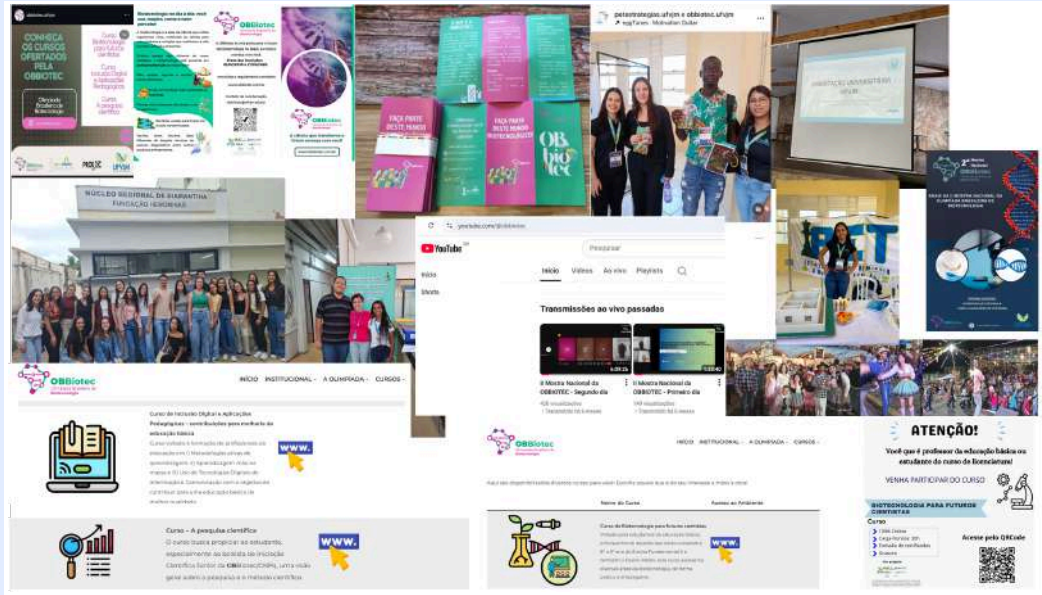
CONHEÇA OS CURSOS OFERTADOS PELA OBBIOTEC

Curso Biotecnologia para futuros cientistas

Curso Inclusão Digital e Aplicações Pedagógicas

A pesquisa científica

OBBiotec

FAÇA PARTE DESTE MUNDO

FAÇA PARTE DESTE MUNDO

OBBiotec

petestrategias.ufvjm e obbiotec.ufvjm

NÚCLEO REGIONAL DE DIAMANTINA
FUNDAÇÃO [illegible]

youtube.com/@obbiotec

YouTube

Início

Shorts

Pesquisar

Início Vídeos Ao vivo Playlists

Transmissões ao vivo passadas

II Mostra Nacional da OBBIOTEC - Segundo dia

II Mostra Nacional da OBBIOTEC - Primeiro dia

OBBiotec

INÍCIO INSTITUCIONAL A OLIMPÍADA CURSOS

Curso de Inclusão Digital e Aplicações Pedagógicas - contribuições para a melhoria da educação básica

WWW.

Curso - A pesquisa científica
O curso busca propiciar ao estudante, especialmente os bolsistas de Iniciação Científica Júnior da OBBiotec/CNPq, uma visão geral sobre a pesquisa e o método científico.

WWW.

OBBiotec

INÍCIO INSTITUCIONAL A OLIMPÍADA CURSOS

Curso de Biotecnologia para futuros cientistas

WWW.

ATENÇÃO!

Você que é professor da educação básica ou estudante de curso de licenciatura!

VENHA PARTICIPAR DO CURSO

BIOTECNOLOGIA PARA FUTUROS CIENTISTAS

Curso

Acesse pelo QRCode